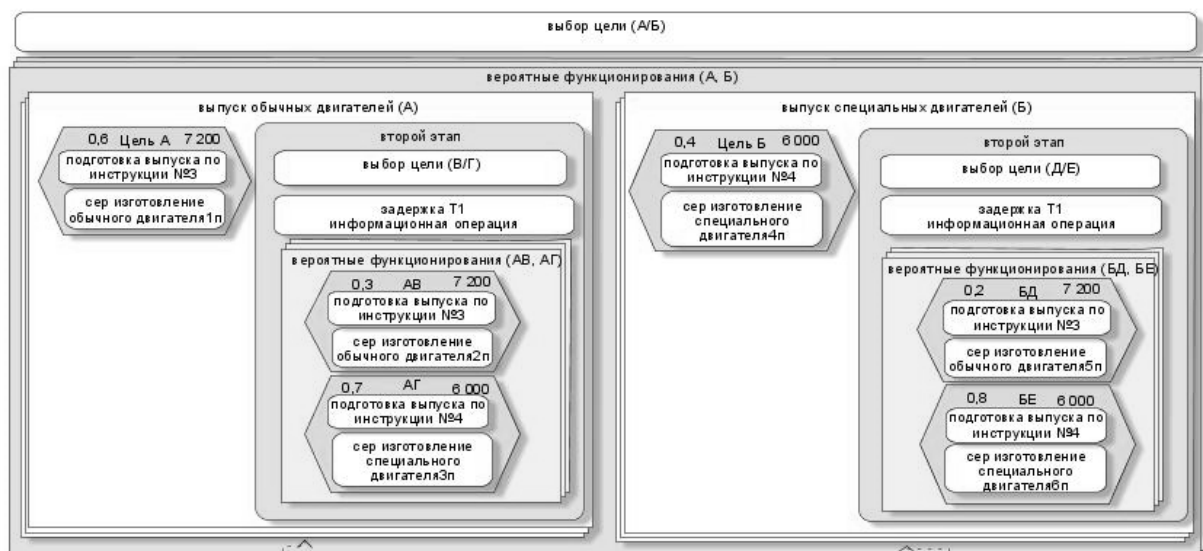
выбор цели (А/Б)

вероятные функционирования (А, Б)

выпуск обычных двигателей (А)

0,6 Цель А 7 200
подготовка выпуска по инструкции №3
сер изготовление обычного двигателя1п

второй этап
выбор цели (В/Г)
задержка Т1 информационная операция

вероятные функционирования (АВ, АГ)

0,3 АВ 7 200
подготовка выпуска по инструкции №3
сер изготовление обычного двигателя2п

0,7 АГ 6 000
подготовка выпуска по инструкции №4
сер изготовление специального двигателя3п

выпуск специальных двигателей (Б)

0,4 Цель Б 6 000
подготовка выпуска по инструкции №4
сер изготовление специального двигателя4п

второй этап
выбор цели (Д/Е)
задержка Т1 информационная операция

вероятные функционирования (БД, БЕ)

0,2 БД 7 200
подготовка выпуска по инструкции №3
сер изготовление обычного двигателя5п

0,8 БЕ 6 000
подготовка выпуска по инструкции №4
сер изготовление специального двигателя6п